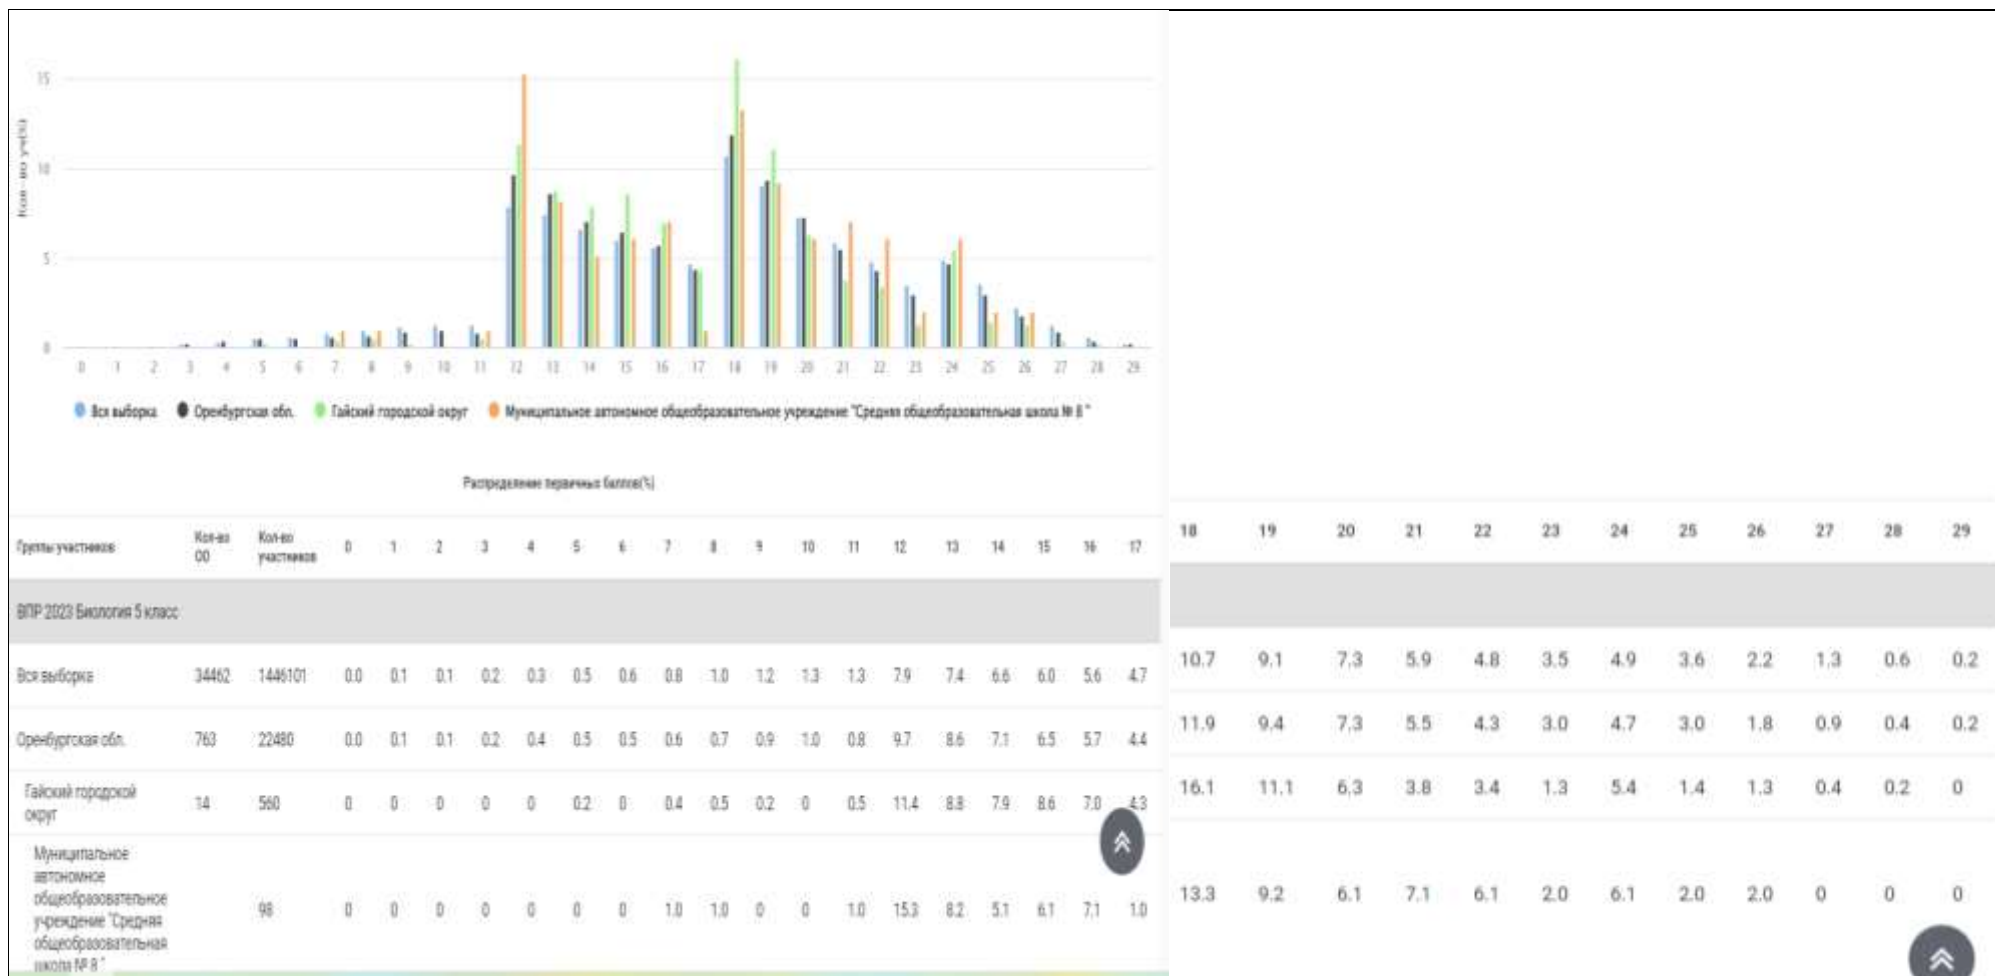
15
10
5
0
Кол-во уч.(%)

0 1 2 3 4 5 6 7 8 9 10 11 12 13 14 15 16 17 18 19 20 21 22 23 24 25 26 27 28 29

Вся выборка  Оренбургская обл.  Гайский городской округ  Муниципальное автономное общеобразовательное учреждение "Средняя общеобразовательная школа № 8 "

Распределение первичных баллов(%)

| Группы участников | Кол-во ОО | Кол-во участников | 0 | 1 | 2 | 3 | 4 | 5 | 6 | 7 | 8 | 9 | 10 | 11 | 12 | 13 | 14 | 15 | 16 | 17 | 18 | 19 | 20 | 21 | 22 | 23 | 24 | 25 | 26 | 27 | 28 | 29 |
|---|---|---|---|---|---|---|---|---|---|---|---|---|---|---|---|---|---|---|---|---|---|---|---|---|---|---|---|---|---|---|---|---|
| ВПР 2023 Биология 5 класс | | | | | | | | | | | | | | | | | | | | | | | | | | | | | | | | |
| Вся выборка | 34462 | 1446101 | 0.0 | 0.1 | 0.1 | 0.2 | 0.3 | 0.5 | 0.6 | 0.8 | 1.0 | 1.2 | 1.3 | 1.3 | 7.9 | 7.4 | 6.6 | 6.0 | 5.6 | 4.7 | 10.7 | 9.1 | 7.3 | 5.9 | 4.8 | 3.5 | 4.9 | 3.6 | 2.2 | 1.3 | 0.6 | 0.2 |
| Оренбургская обл. | 763 | 22480 | 0.0 | 0.1 | 0.1 | 0.2 | 0.4 | 0.5 | 0.5 | 0.6 | 0.7 | 0.9 | 1.0 | 0.8 | 9.7 | 8.6 | 7.1 | 6.5 | 5.7 | 4.4 | 11.9 | 9.4 | 7.3 | 5.5 | 4.3 | 3.0 | 4.7 | 3.0 | 1.8 | 0.9 | 0.4 | 0.2 |
| Гайский городской округ | 14 | 560 | 0 | 0 | 0 | 0 | 0 | 0.2 | 0 | 0.4 | 0.5 | 0.2 | 0 | 0.5 | 11.4 | 8.8 | 7.9 | 8.6 | 7.0 | 4.3 | 16.1 | 11.1 | 6.3 | 3.8 | 3.4 | 1.3 | 5.4 | 1.4 | 1.3 | 0.4 | 0.2 | 0 |
| Муниципальное автономное общеобразовательное учреждение "Средняя общеобразовательная школа № 8 " | | 98 | 0 | 0 | 0 | 0 | 0 | 0 | 0 | 1.0 | 1.0 | 0 | 0 | 1.0 | 15.3 | 8.2 | 5.1 | 6.1 | 7.1 | 1.0 | 13.3 | 9.2 | 6.1 | 7.1 | 6.1 | 2.0 | 6.1 | 2.0 | 2.0 | 0 | 0 | 0 |